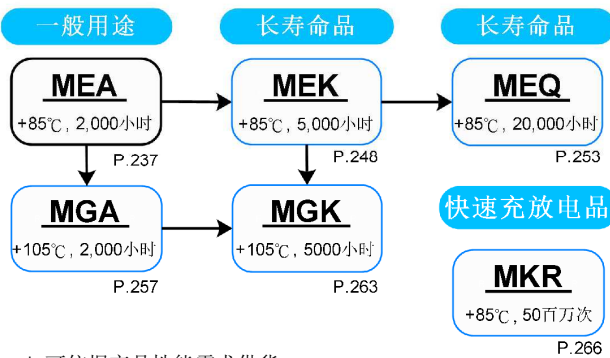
一般用途

长寿命品

长寿命品

MEA
+85℃, 2,000小时
P.237

MEK
+85℃, 5,000小时
P.248

MEQ
+85℃, 20,000小时
P.253

MGA
+105℃, 2,000小时
P.257

MGK
+105℃, 5000小时
P.263

快速充放电品

MKR
+85℃, 50百万次
P.266

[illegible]